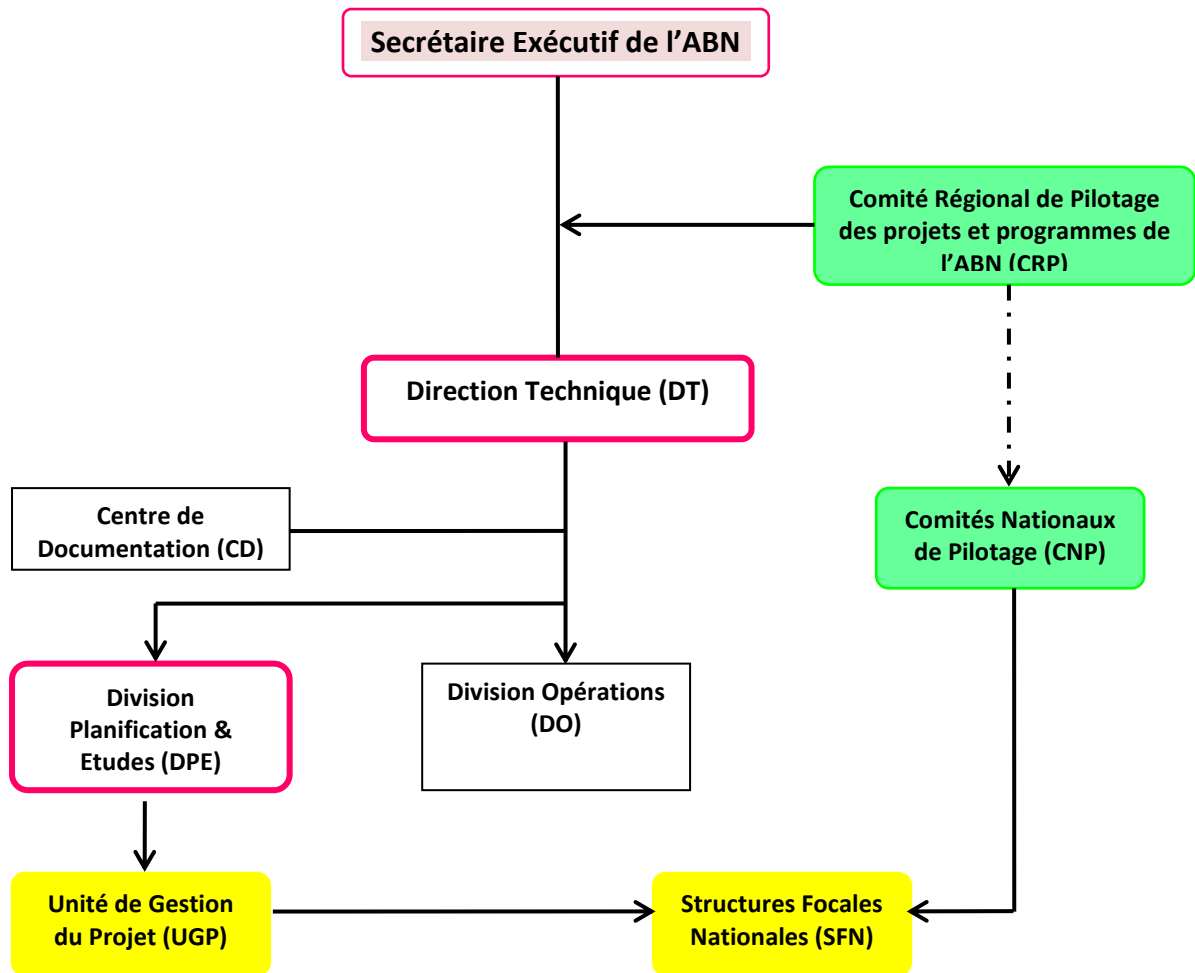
Secrétaire Exécutif de l'ABN

Comité Régional de Pilotage des projets et programmes de l'ABN (CRP)

Direction Technique (DT)

Centre de Documentation (CD)

Comités Nationaux de Pilotage (CNP)

Division Planification & Etudes (DPE)

Division Opérations (DO)

Unité de Gestion du Projet (UGP)

Structures Focales Nationales (SFN)